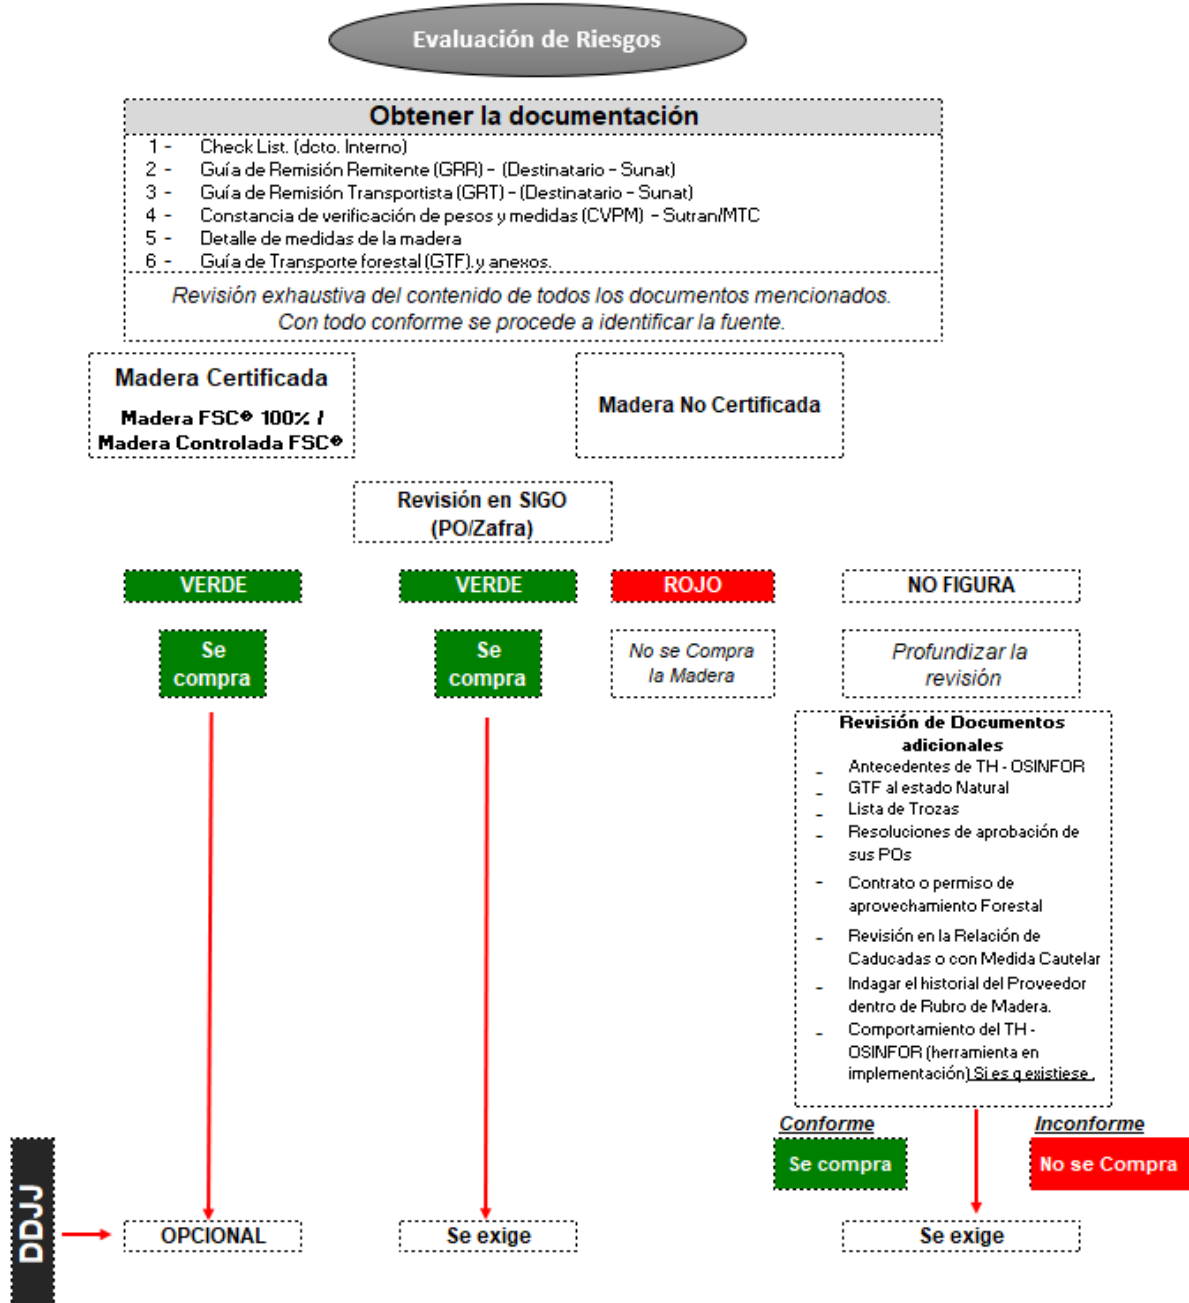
Evaluación de Riesgos

Obtener la documentación

1 - Check List. (dcto. Interno)
2 - Guía de Remisión Remitente (GRR) - (Destinatario - Sunat)
3 - Guía de Remisión Transportista (GRT) - (Destinatario - Sunat)
4 - Constancia de verificación de pesos y medidas (CVPM) - Sutran/MTC
5 - Detalle de medidas de la madera
6 - Guía de Transporte forestal (GTF) y anexos.

Revisión exhaustiva del contenido de todos los documentos mencionados. Con todo conforme se procede a identificar la fuente.

Madera Certificada

Madera FSC® 100% / Madera Controlada FSC®

Madera No Certificada

Revisión en SIGO (PO/Zafra)

VERDE

VERDE

ROJO

NO FIGURA

Se compra

Se compra

No se Compra la Madera

Profundizar la revisión

Revisión de Documentos adicionales
- Antecedentes de TH - OSINFOR
- GTF al estado Natural
- Lista de Trozas
- Resoluciones de aprobación de sus POs
- Contrato o permiso de aprovechamiento Forestal
- Revisión en la Relación de Caducadas o con Medida Cautelar
- Indagar el historial del Proveedor dentro de Rubro de Madera.
- Comportamiento del TH - OSINFOR (herramienta en implementación) Si es q existiese .

Conforme

Se compra

Inconforme

No se Compra

DDJJ

OPCIONAL

Se exige

Se exige